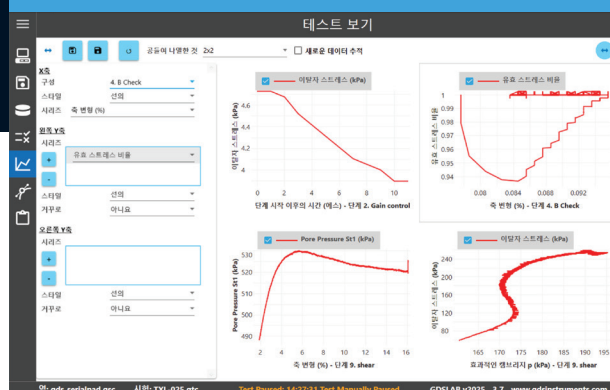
테스트 보기

공유에 나열한 것 2x2 새로운 데이터 추적

X축
구성 4. B Check
스타일 선의
시리즈 축 변형 (%)

왼쪽 Y축
시리즈
+ 유효 스트레스 비율
-
스타일 선의
겨루로 아니요

오른쪽 Y축
시리즈
+
-
스타일 선의
겨루로 아니요

이탈자 스트레스 (kPa)
이탈자 스트레스
4.6
4.4
4.2
4
3.8
0 2 4 6 8 10
단계 시작 이후의 시간 (에스) - 단계 2. Gain control

유효 스트레스 비율
유효 스트레스 비율
1
0.99
0.98
0.97
0.96
0.95
0.94
0.08 0.084 0.088 0.092
축 변형 (%) - 단계 4. B Check

Pore Pressure St1 (kPa)
Pore Pressure St1 (kPa)
530
520
510
500
490
2 4 6 8 10 12 14 16
축 변형 (%) - 단계 9. shear

이탈자 스트레스 (kPa)
이탈자 스트레스 (kPa)
240
200
160
120
80
40
165 170 175 180 185 190 195
효과적인 평균응력 p (kPa) - 단계 9. shear

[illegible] Test Paused: 14:27:31 Test Manually Paused GDSLAB v2025 www.gdsinstruments.com